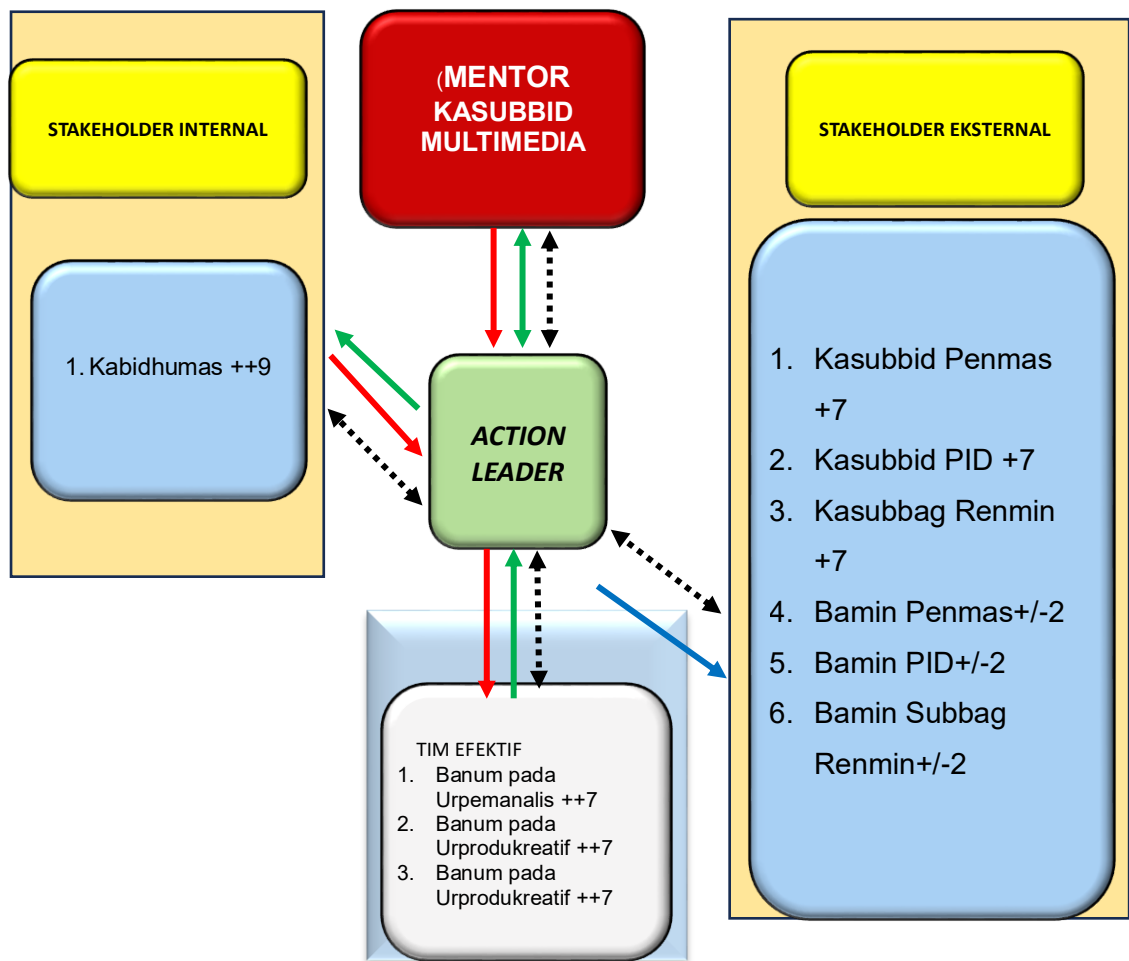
STAKEHOLDER INTERNAL

1. Kabidhumas ++9

(MENTOR KASUBBID MULTIMEDIA

ACTION LEADER

TIM EFEKTIF
1. Banum pada Urpemanalis ++7
2. Banum pada Urprodukreatif ++7
3. Banum pada Urprodukreatif ++7

STAKEHOLDER EKSTERNAL

1. Kasubbid Penmas +7
2. Kasubbid PID +7
3. Kasubbag Renmin +7
4. Bamin Penmas+/-2
5. Bamin PID+/-2
6. Bamin Subbag Renmin+/-2